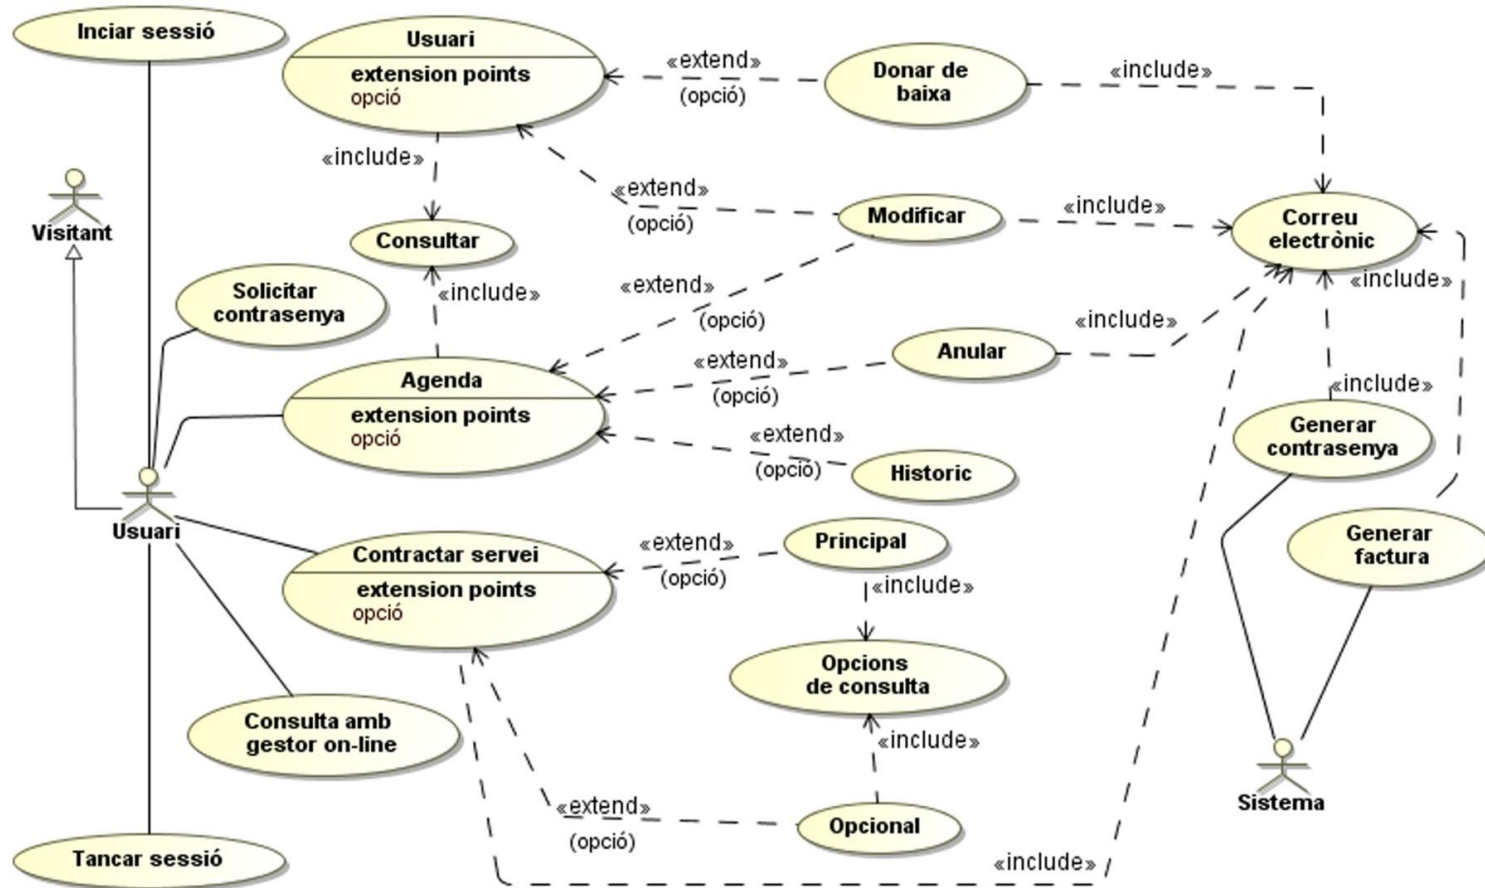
Inciar sessió

Usuari
extension points
opció

«extend»
(opció)

Donar de baixa

«include»

«include»

«extend»
(opció)

Modificar

«include»

Correu electrònic

Visitant

Consultar

Solicitar contrasenya

«include»

«extend»
(opció)

«include»

Anular

«include»

Agenda
extension points
opció

«extend»
(opció)

«include»

Generar contrasenya

«extend»
(opció)

Historic

Usuari

Contractar servei
extension points
opció

«extend»
(opció)

Principal

Generar factura

«include»

Opcions de consulta

Consulta amb gestor on-line

«include»

Sistema

«extend»
(opció)

Opcional

Tancar sessió

«include»